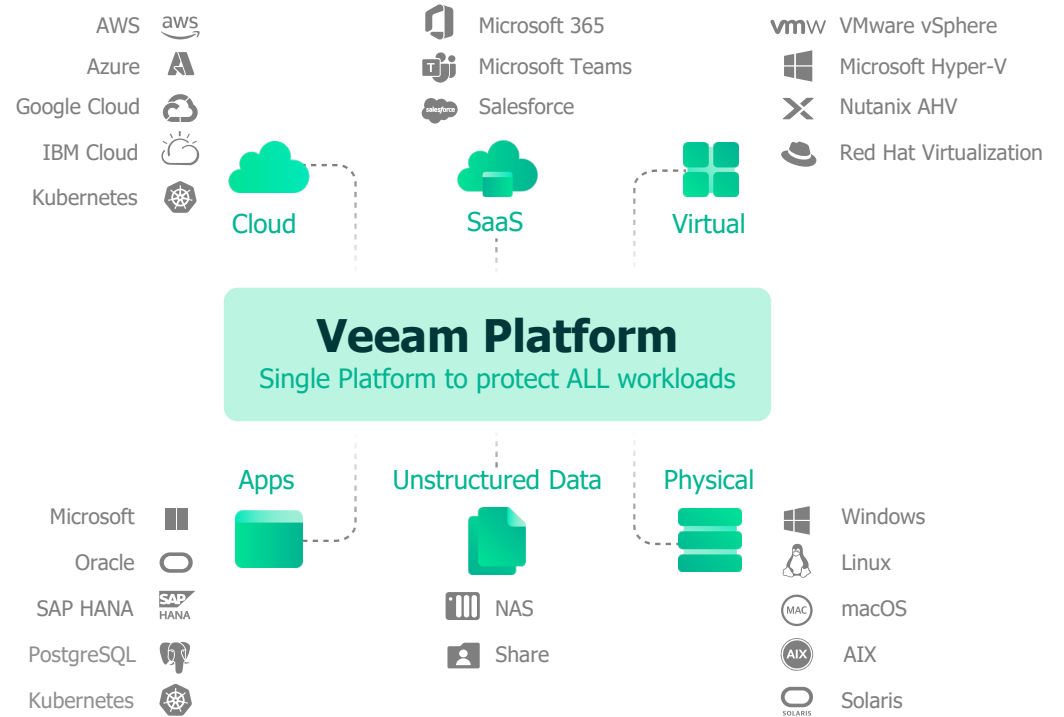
AWS aws
Azure
Google Cloud
IBM Cloud
Kubernetes

Cloud

Microsoft 365
Microsoft Teams
salesforce Salesforce

SaaS

vmw VMware vSphere
Microsoft Hyper-V
Nutanix AHV
Red Hat Virtualization

Virtual

Veeam Platform
Single Platform to protect ALL workloads

Apps

Microsoft
Oracle
SAP HANA SAP HANA
PostgreSQL
Kubernetes

Unstructured Data

NAS
Share

Physical

Windows
Linux
MAC macOS
AIX AIX
SOLARIS Solaris